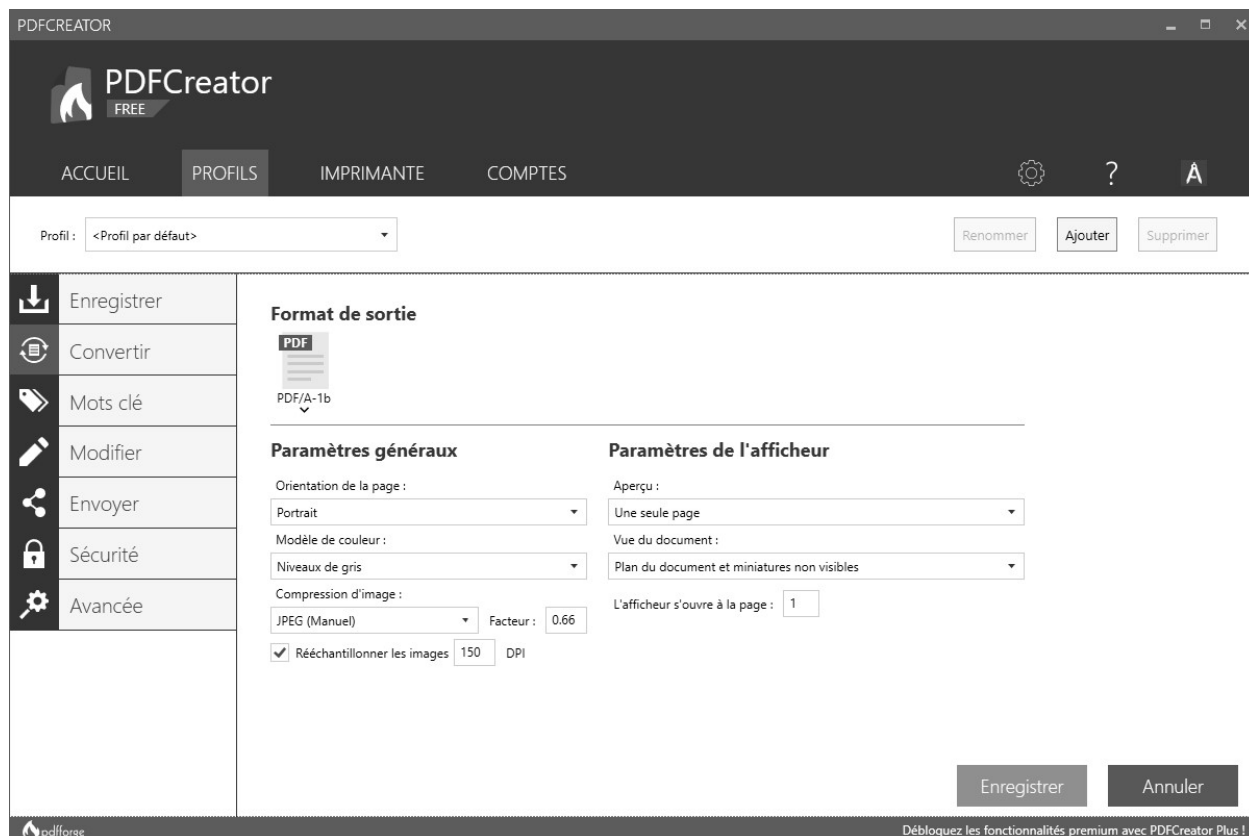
PDFCREATOR

PDFCreator
FREE

ACCUEIL PROFILS IMPRIMANTE COMPTES

?

Profil : <Profil par défaut>

Renommer Ajouter Supprimer

Enregistrer
Convertir
Mots clé
Modifier
Envoyer
Sécurité
Avancée

Format de sortie

PDF
PDF/A-1b

Paramètres généraux

Orientation de la page :
Portrait
Modèle de couleur :
Niveaux de gris
Compression d'image :
JPEG (Manuel)
Facteur : 0.66
Rééchantillonner les images 150 DPI

Paramètres de l'afficheur

Aperçu :
Une seule page
Vue du document :
Plan du document et miniatures non visibles
L'afficheur s'ouvre à la page : 1

Enregistrer Annuler

pdfforge
Débloquez les fonctionnalités premium avec PDFCreator Plus !